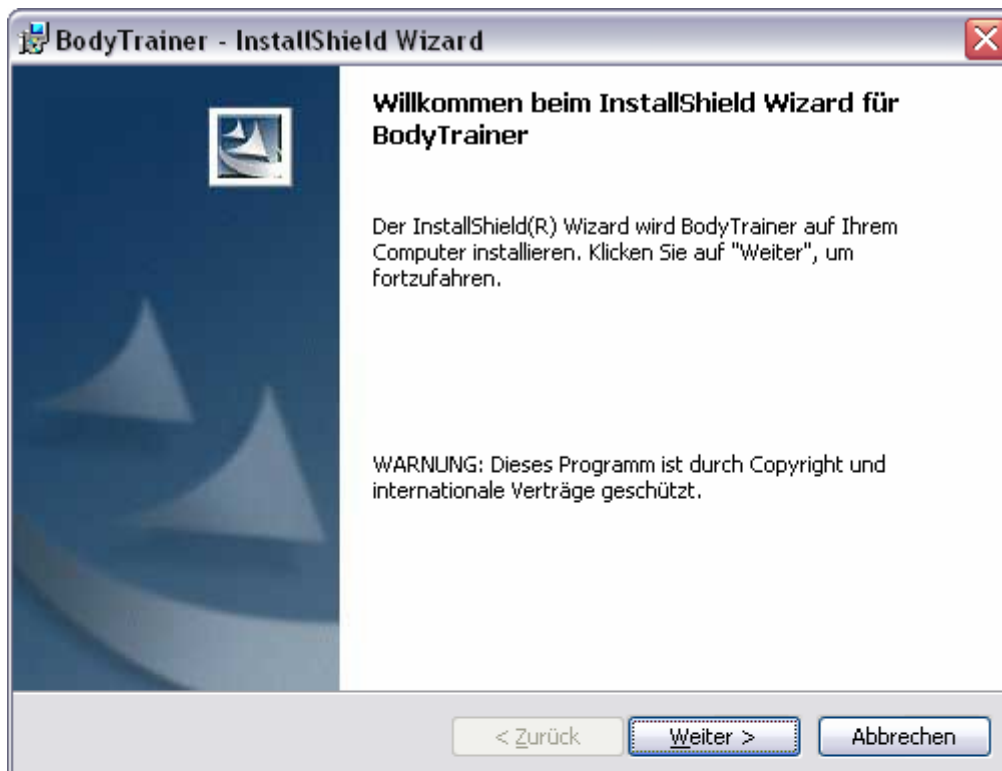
BodyTrainer - InstallShield Wizard

Willkommen beim InstallShield Wizard für BodyTrainer

Der InstallShield(R) Wizard wird BodyTrainer auf Ihrem Computer installieren. Klicken Sie auf "Weiter", um fortzufahren.

WARNUNG: Dieses Programm ist durch Copyright und internationale Verträge geschützt.

< Zurück

Weiter >

Abbrechen